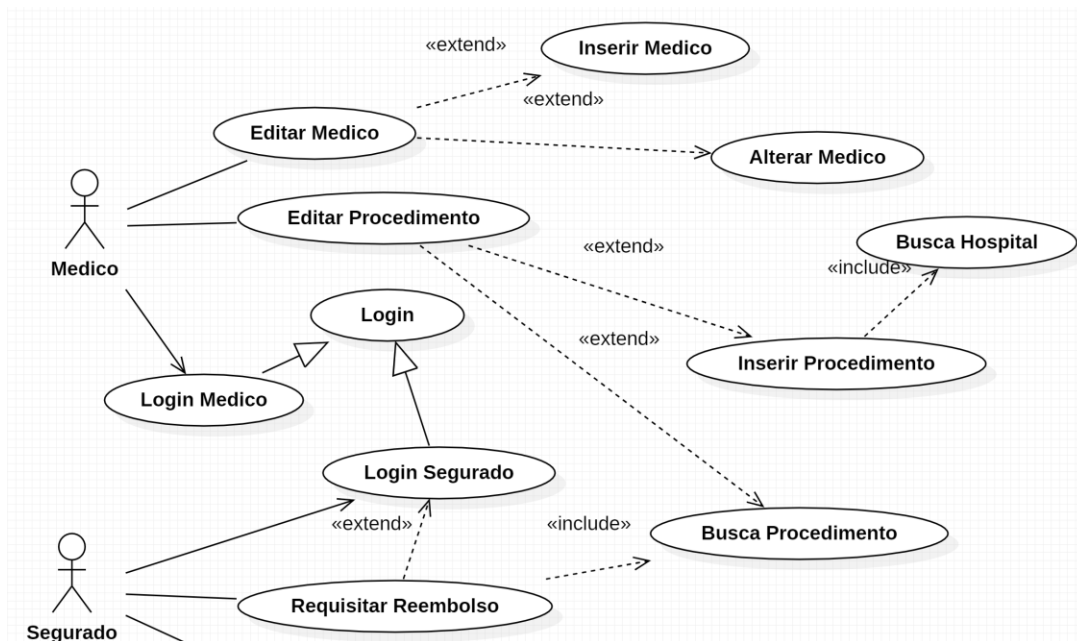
«extend»

Inserir Medico

«extend»

Editar Medico

Alterar Medico

Editar Procedimento

Medico

«extend»

Busca Hospital

«include»

Login

«extend»

Inserir Procedimento

Login Medico

Login Segurado

«extend»

«include»

Busca Procedimento

Segurado

Requisitar Reembolso